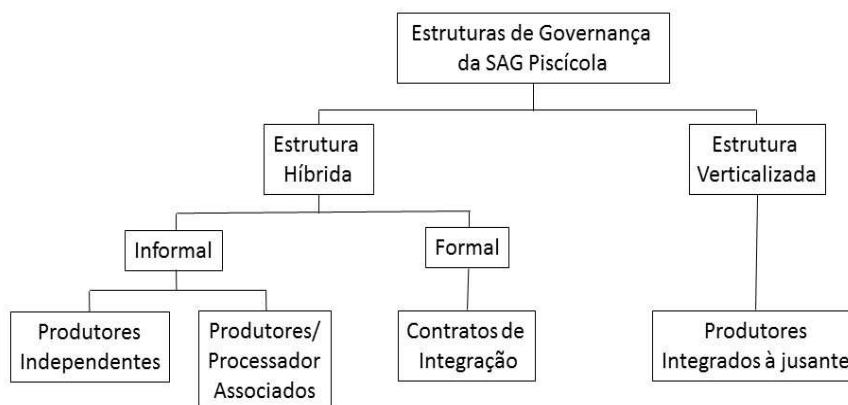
Estruturas de Governança da SAG Piscícola

Estrutura Híbrida

Estrutura Verticalizada

Informal

Formal

Produtores Independentes

Produtores/ Processador Associados

Contratos de Integração

Produtores Integrados à jusante